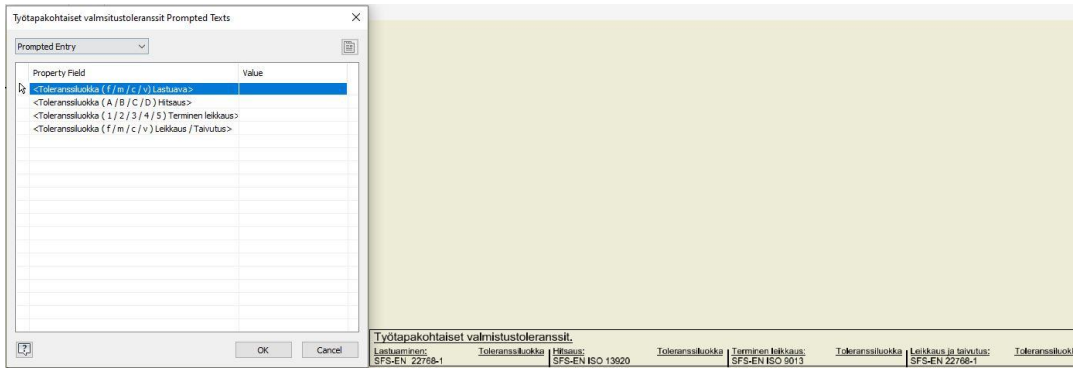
Työtapakohtaiset valmistustoleranssit Prompted Texts

Prompted Entry

| Property Field | Value |
|---|---|
| <Toleranssiluokka ( f / m / c / v) Lastuava> | |
| <Toleranssiluokka ( A / B / C / D ) Hitsaus> | |
| <Toleranssiluokka ( 1 / 2 / 3 / 4 / 5 ) Terminen leikkaus> | |
| <Toleranssiluokka ( f / m / c / v ) Leikkaus / Taivutus> | |

OK Cancel

Työtapakohtaiset valmistustoleranssit.

Lastuaminen: SFS-EN 22768-1 Toleranssiluokka Hitsaus: SFS-EN ISO 13920 Toleranssiluokka Terminen leikkaus: SFS-EN ISO 9013 Toleranssiluokka Leikkaus ja taivutus: SFS-EN 22768-1 Toleranssiluokk